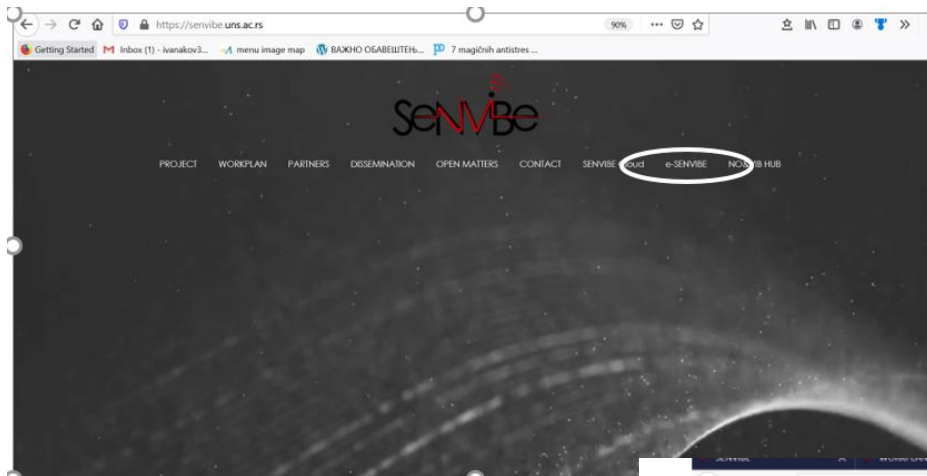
https://senvibe.uns.ac.rs

90%

Getting Started Inbox (1) - ivanakov3... menu image map ВАЖНО ОБАВЕШТЕЊ... 7 magičnih antistres ...

SENVIBE

PROJECT WORKPLAN PARTNERS DISSEMINATION OPEN MATTERS CONTACT SENVIBE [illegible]oud e-SENVIBE NO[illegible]IB HUB